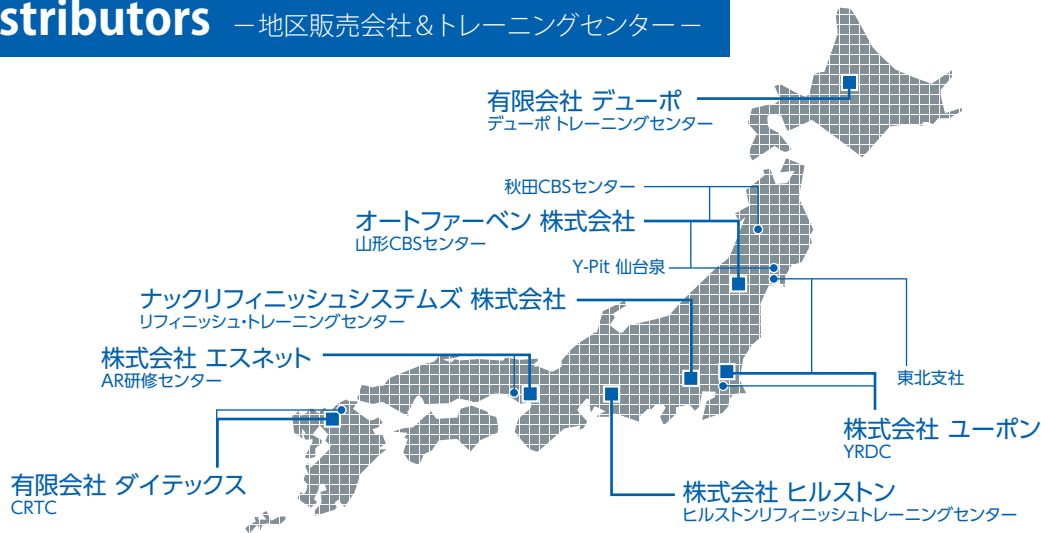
stributors ー地区販売会社＆トレーニングセンターー

有限会社 デューポ
デューポ トレーニングセンター

秋田CBSセンター

オートファーベン 株式会社
山形CBSセンター

Y-Pit 仙台泉

ナックリフィニッシュシステムズ 株式会社
リフィニッシュ・トレーニングセンター

株式会社 エスネット
AR研修センター

東北支社

株式会社 ユーポン
YRDC

有限会社 ダイテックス
CRTC

株式会社 ヒルストン
ヒルストンリフィニッシュトレーニングセンター